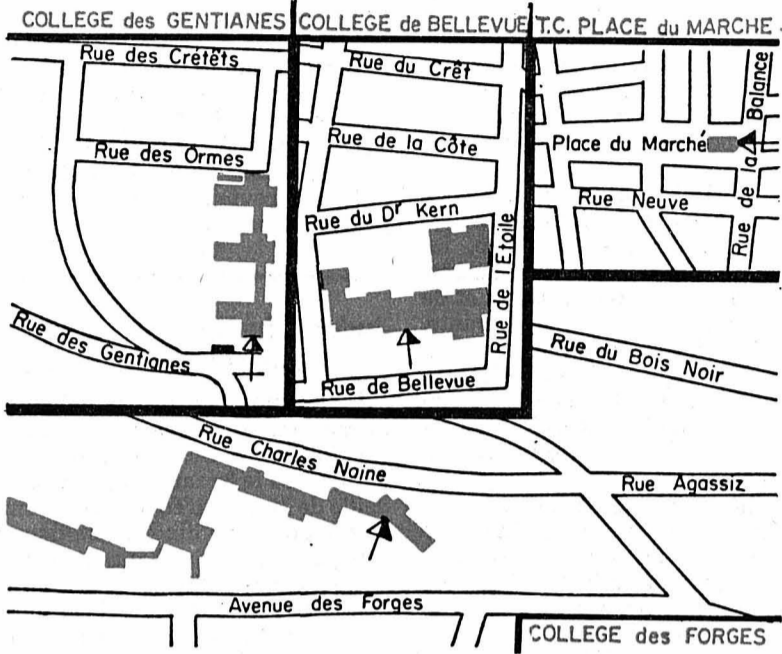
COLLEGE des GENTIANES COLLEGE de BELLEVUE T.C. PLACE du MARCHE

Rue des Crêtets
Rue des Ormes
Rue des Gentianes
Rue du Crêt
Rue de la Côte
Rue du Dr Kern
Rue de l'Etoile
Rue de Bellevue
Place du Marché
Rue de la Balance
Rue Neuve
Rue du Bois Noir
Rue Charles Naine
Rue Agassiz
Avenue des Forges

COLLEGE des FORGES